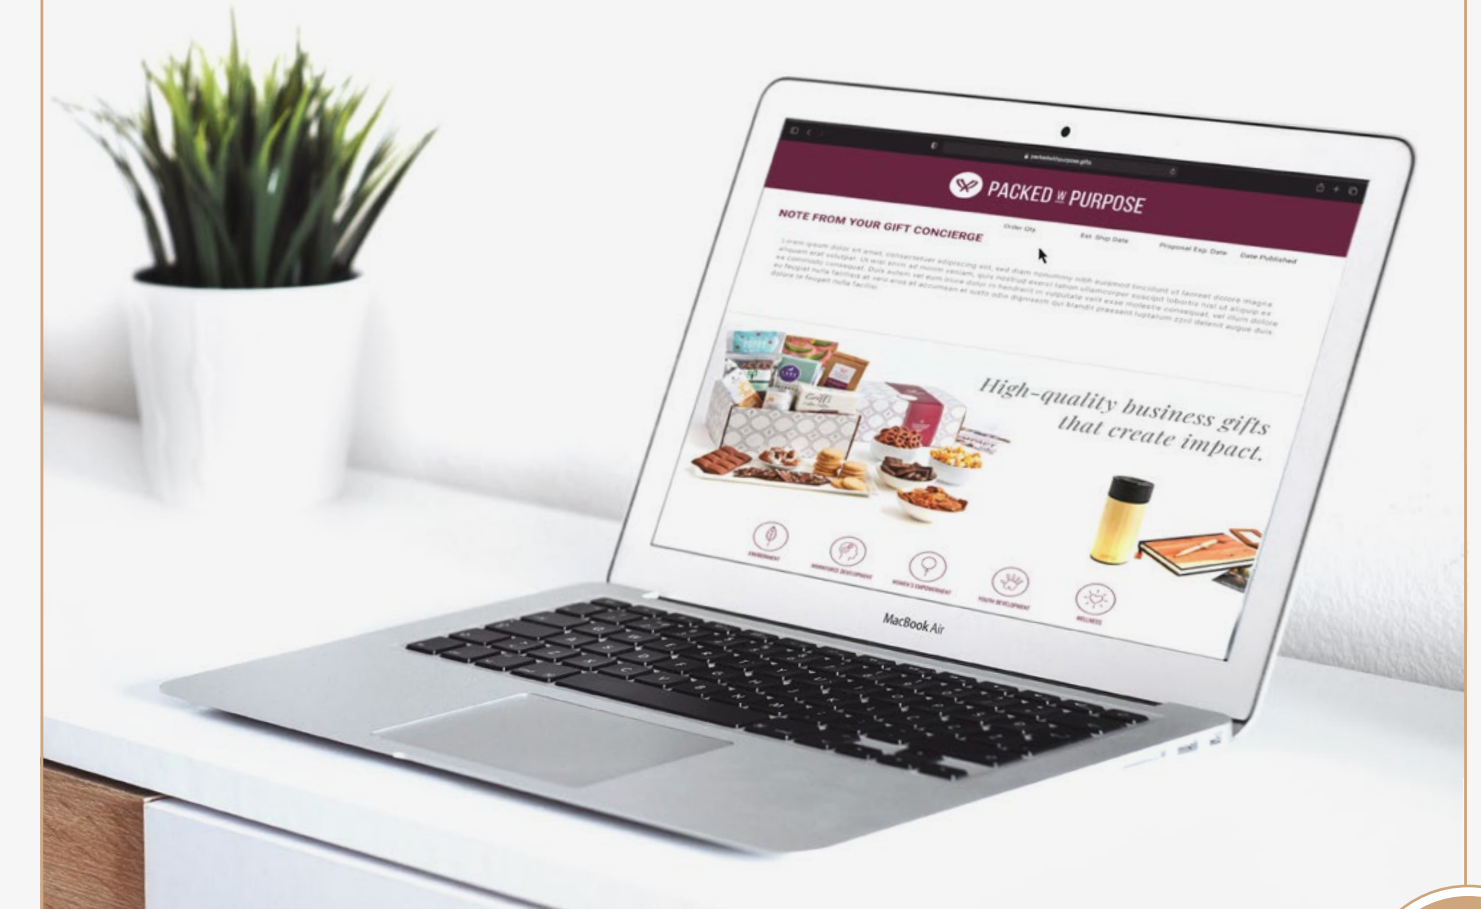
PACKED w PURPOSE

NOTE FROM YOUR GIFT CONCIERGE

Order Qty

Est. Ship Date

Proposal Exp. Date

Date Published

Lorem ipsum dolor sit amet, consectetuer adipiscing elit, sed diam nonummy nibh euismod tincidunt ut laoreet dolore magna aliquam erat volutpat. Ut wisi enim ad minim veniam, quis nostrud exerci tation ullamcorper suscipit lobortis nisl ut aliquip ex ea commodo consequat. Duis autem vel eum iriure dolor in hendrerit in vulputate velit esse molestie consequat, vel illum dolore eu feugiat nulla facilisis at vero eros et accumsan et iusto odio dignissim qui blandit praesent luptatum zzril delenit augue duis dolore te feugait nulla facilisi.

High-quality business gifts that create impact.

Gifts

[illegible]

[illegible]

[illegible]

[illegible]

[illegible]

MacBook Air